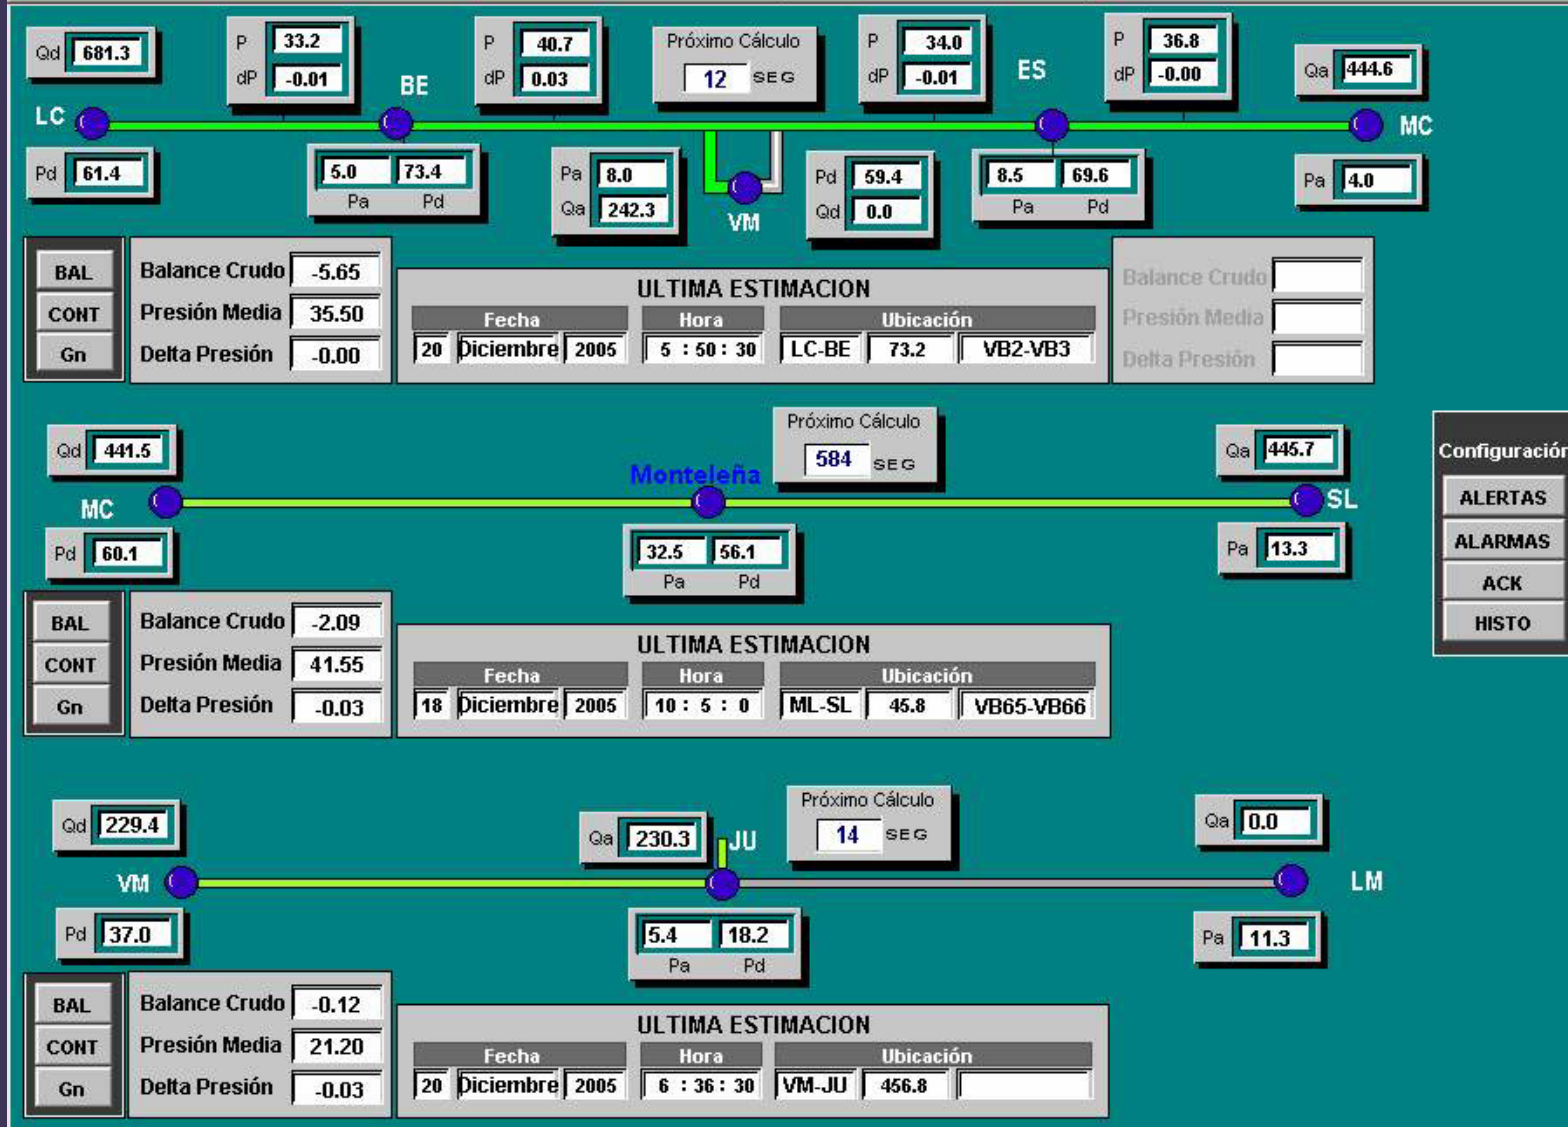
Qd 681.3

P 33.2
dP -0.01

BE

P 40.7
dP 0.03

Próximo Cálculo
12 SEG

P 34.0
dP -0.01

ES

P 36.8
dP -0.00

Qa 444.6

LC

MC

Pd 61.4

5.0 73.4
Pa Pd

Pa 8.0
Qa 242.3

VM

Pd 59.4
Qd 0.0

8.5 69.6
Pa Pd

Pa 4.0

BAL
CONT
Gn

Balance Crudo -5.65
Presión Media 35.50
Delta Presión -0.00

ULTIMA ESTIMACION

| Fecha | | | Hora | Ubicación | | |
|---|---|---|---|---|---|---|
| 20 | Diciembre | 2005 | 5 : 50 : 30 | LC-BE | 73.2 | VB2-VB3 |

Balance Crudo
Presión Media
Delta Presión

Próximo Cálculo
584 SEG

Qd 441.5

Qa 445.7

Monteleña

MC

SL

Pd 60.1

32.5 56.1
Pa Pd

Pa 13.3

Configuración
ALERTAS
ALARMAS
ACK
HISTO

BAL
CONT
Gn

Balance Crudo -2.09
Presión Media 41.55
Delta Presión -0.03

ULTIMA ESTIMACION

| Fecha | | | Hora | Ubicación | | |
|---|---|---|---|---|---|---|
| 18 | Diciembre | 2005 | 10 : 5 : 0 | ML-SL | 45.8 | VB65-VB66 |

Próximo Cálculo
14 SEG

Qd 229.4

Qa 230.3

JU

Qa 0.0

VM

LM

Pd 37.0

5.4 18.2
Pa Pd

Pa 11.3

BAL
CONT
Gn

Balance Crudo -0.12
Presión Media 21.20
Delta Presión -0.03

ULTIMA ESTIMACION

| Fecha | | | Hora | Ubicación | | |
|---|---|---|---|---|---|---|
| 20 | Diciembre | 2005 | 6 : 36 : 30 | VM-JU | 456.8 | |